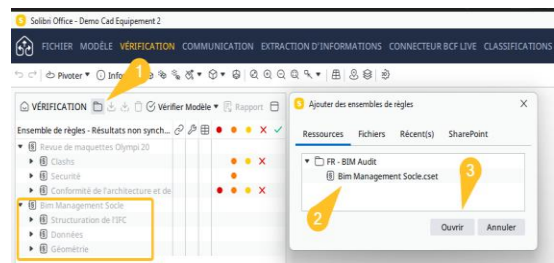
Solibri Office - Demo Cad Equipement 2

FICHIER MODÈLE VÉRIFICATION COMMUNICATION EXTRACTION D'INFORMATIONS CONNECTEUR BCF LIVE CLASSIFICATIONS

Pivoter Info

1

VÉRIFICATION

Vérifier Modèle Rapport

Ensemble de règles - Résultats non synch...

Revue de maquettes Olympi 20

Clashs

Sécurité

Conformité de l'architecture et de

Bim Management Socle

Structuration de l'IFC

Données

Géométrie

Ajouter des ensembles de règles

Ressources Fichiers Récent(s) SharePoint

FR - BIM Audit

Bim Management Socle.cset

2

3

Ouvrir Annuler